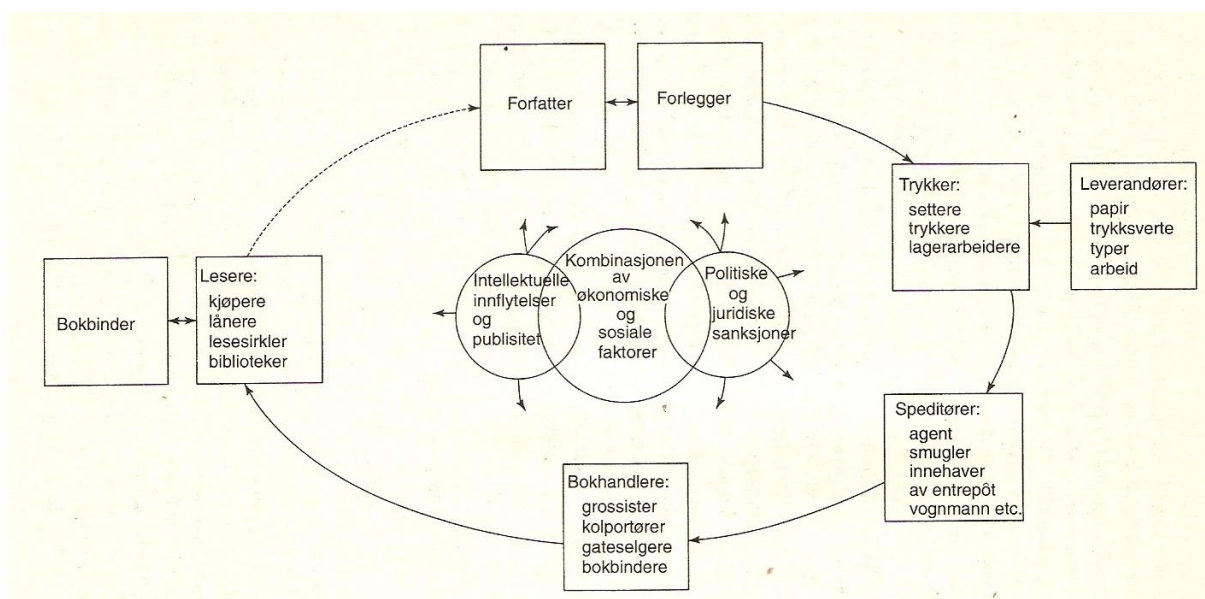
Forfatter

Forlegger

Trykker:
settere
trykkere
lagerarbeidere

Leverandører:
papir
trykksverte
typer
arbeid

Intellektuelle innflytelser og publisitet

Kombinasjonen av økonomiske og sosiale faktorer

Politiske og juridiske sanksjoner

Bokbinder

Lesere:
kjøpere
lånere
lesesirkler
biblioteker

Speditører:
agent
smugler
innehaver
av entrepôt
vognmann etc.

Bokhandlere:
grossister
kolportører
gateselgere
bokbindere